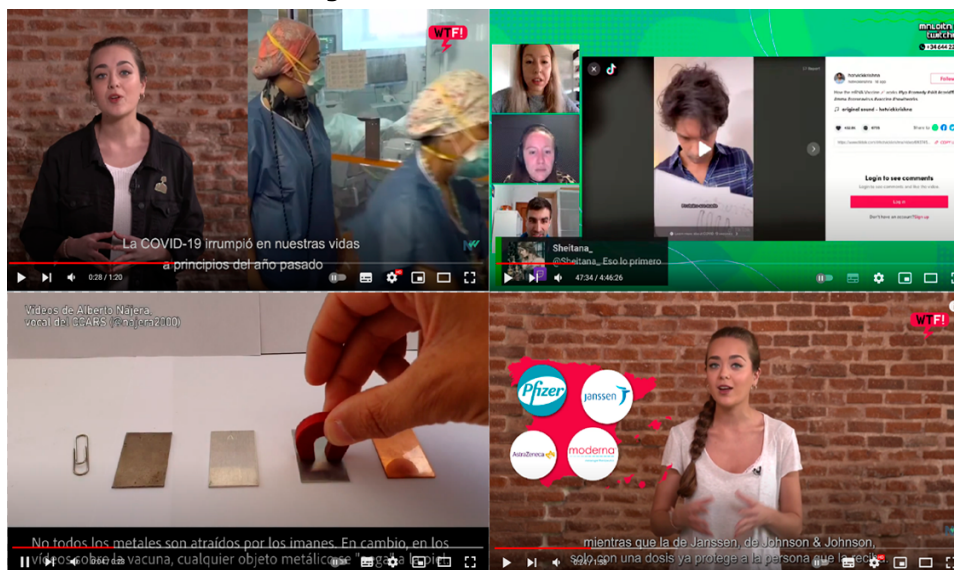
WTF!

La COVID-19 irrumpió en nuestras vidas a principios del año pasado

0:28 / 1:20

Log in to see comments

Log in

Sheitana_

@Sheitana_ Eso lo primero

47:34 / 4:46:26

Vídeos de Alberto Nájera, vocal de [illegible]

No todos los metales son atraídos por los imanes. En cambio, en los vídeos sobre la vacuna, cualquier objeto metálico se "pega" a la piel

WTF!

Pfizer

janssen

AstraZeneca

moderna

mientras que la de Janssen, de Johnson & Johnson, solo con una dosis ya protege a la persona que la recibe